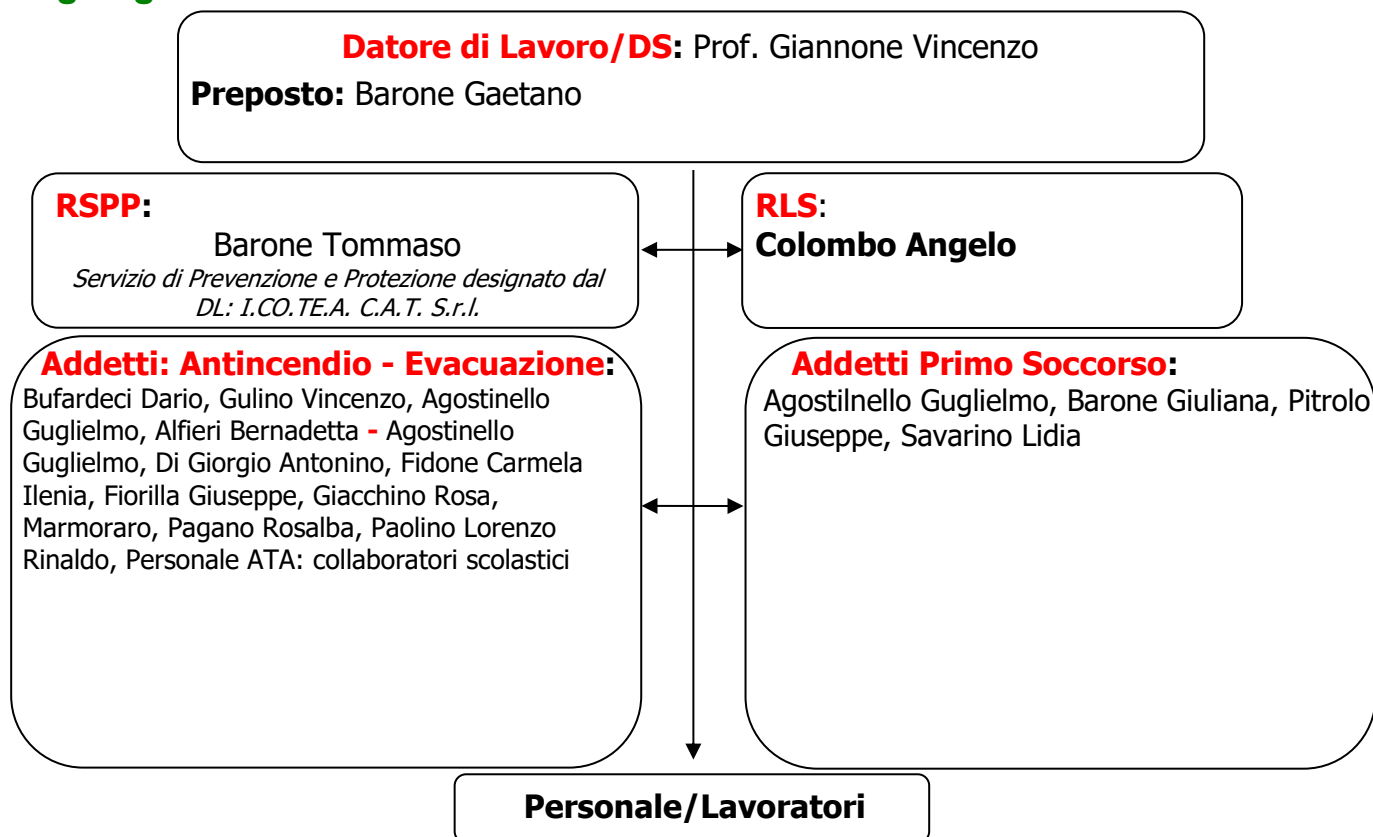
Datore di Lavoro/DS: Prof. Giannone Vincenzo

Preposto: Barone Gaetano

RSPP:

Barone Tommaso

Servizio di Prevenzione e Protezione designato dal DL: I.CO.TE.A. C.A.T. S.r.l.

RLS:

Colombo Angelo

Addetti: Antincendio - Evacuazione:

Bufardeci Dario, Gulino Vincenzo, Agostinello Guglielmo, Alfieri Bernadetta - Agostinello Guglielmo, Di Giorgio Antonino, Fidone Carmela Ilenia, Fiorilla Giuseppe, Giacchino Rosa, Marmoraro, Pagano Rosalba, Paolino Lorenzo Rinaldo, Personale ATA: collaboratori scolastici

Addetti Primo Soccorso:

Agostilnello Guglielmo, Barone Giuliana, Pitrolo Giuseppe, Savarino Lidia

Personale/Lavoratori